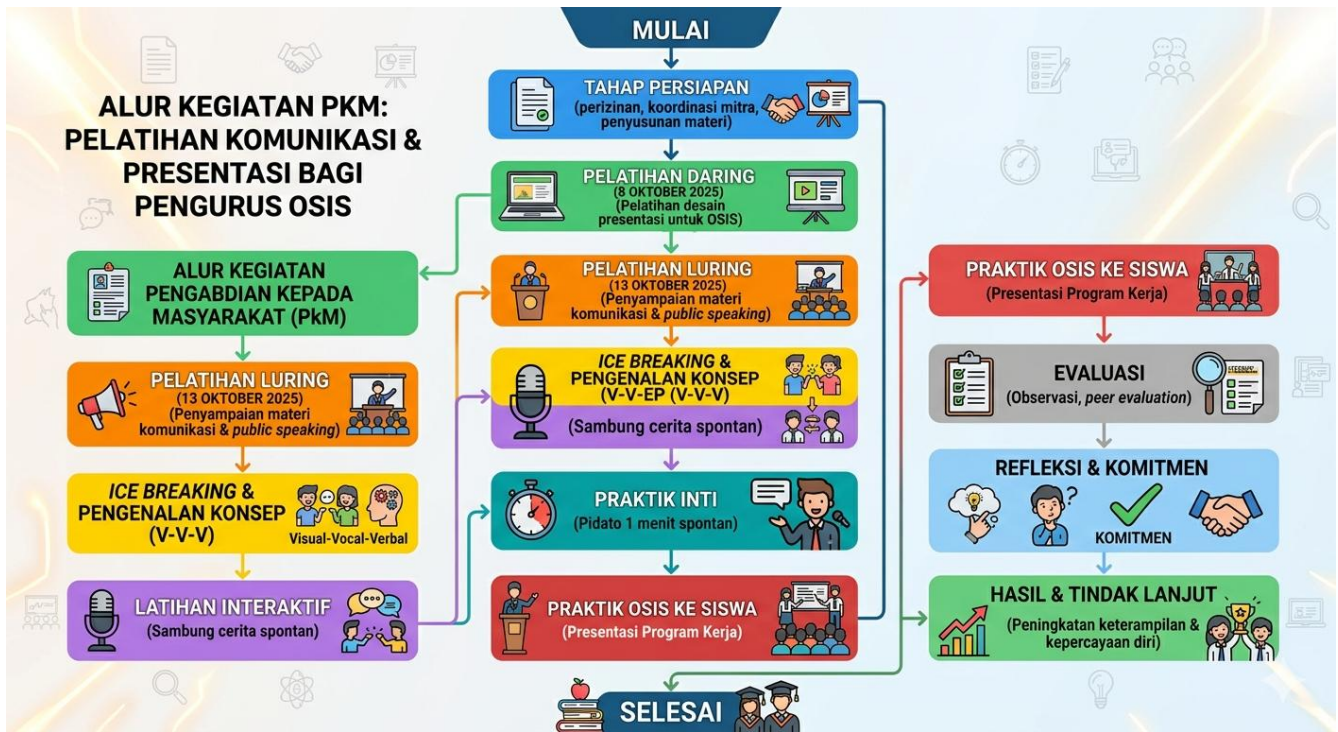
MULAI

ALUR KEGIATAN PKM: PELATIHAN KOMUNIKASI & PRESENTASI BAGI PENGURUS OSIS

TAHAP PERSIAPAN
(perizinan, koordinasi mitra, penyusunan materi)

PELATIHAN DARING
(8 OKTOBER 2025)
(Pelatihan desain presentasi untuk OSIS)

ALUR KEGIATAN PENGABDIAN KEPADA MASYARAKAT (PkM)

PELATIHAN LURING
(13 OKTOBER 2025)
(Penyampaian materi komunikasi & public speaking)

ICE BREAKING & PENGENALAN KONSEP (V-V-V)
Visual-Vocal-Verbal

LATIHAN INTERAKTIF
(Sambung cerita spontan)

PELATIHAN LURING
(13 OKTOBER 2025)
(Penyampaian materi komunikasi & public speaking)

ICE BREAKING & PENGENALAN KONSEP (V-V-EP (V-V-V)
(Sambung cerita spontan)

PRAKTIK INTI
(Pidato 1 menit spontan)

PRAKTIK OSIS KE SISWA
(Presentasi Program Kerja)

PRAKTIK OSIS KE SISWA
(Presentasi Program Kerja)

EVALUASI
(Observasi, peer evaluation)

REFLEKSI & KOMITMEN
KOMITMEN

HASIL & TINDAK LANJUT
(Peningkatan keterampilan & kepercayaan diri)

SELESAI